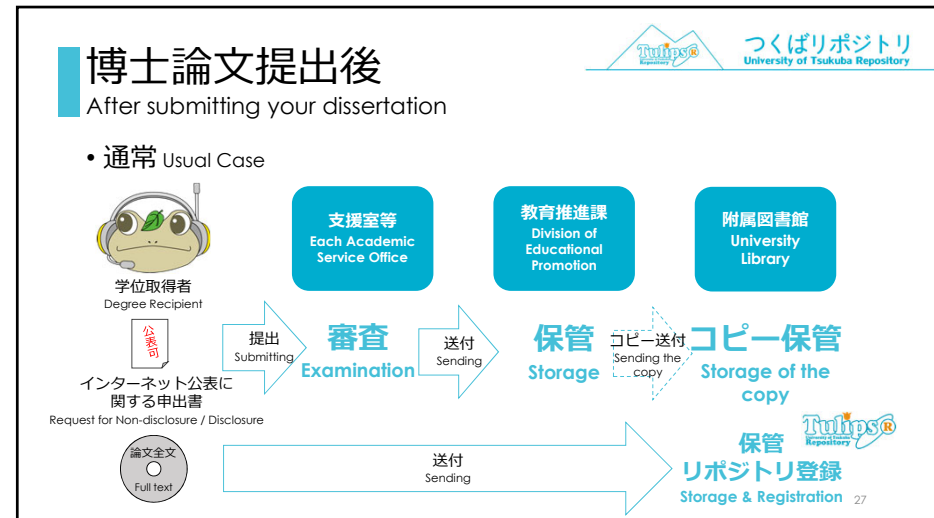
博士論文提出後
After submitting your dissertation

Tulips R Repository つくばリポジトリ University of Tsukuba Repository

• 通常 Usual Case

学位取得者
Degree Recipient

公表可

インターネット公表に関する申出書
Request for Non-disclosure / Disclosure

論文全文
Full text

支援室等
Each Academic Service Office

教育推進課
Division of Educational Promotion

附属図書館
University Library

提出
Submitting

審査
Examination

送付
Sending

保管
Storage

コピー送付
Sending the copy

コピー保管
Storage of the copy

送付
Sending

Tulips R University of Tsukuba Repository

保管
リポジトリ登録
Storage & Registration

27